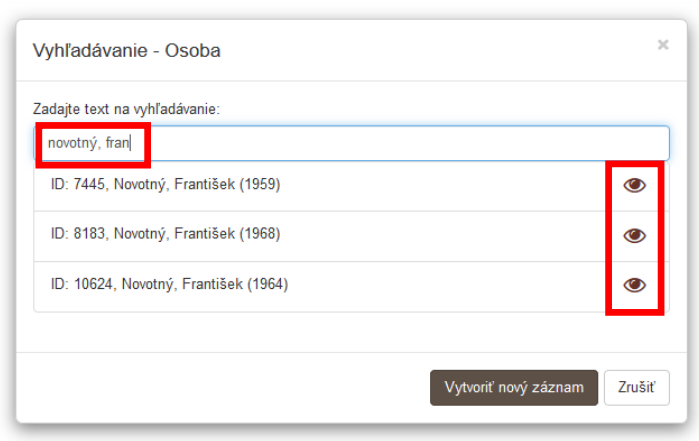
Vyhľadávanie - Osoba

×

Zadajte text na vyhľadávanie:

novotný, fran

ID: 7445, Novotný, František (1959)

ID: 8183, Novotný, František (1968)

ID: 10624, Novotný, František (1964)

Vytvoriť nový záznam

Zrušiť